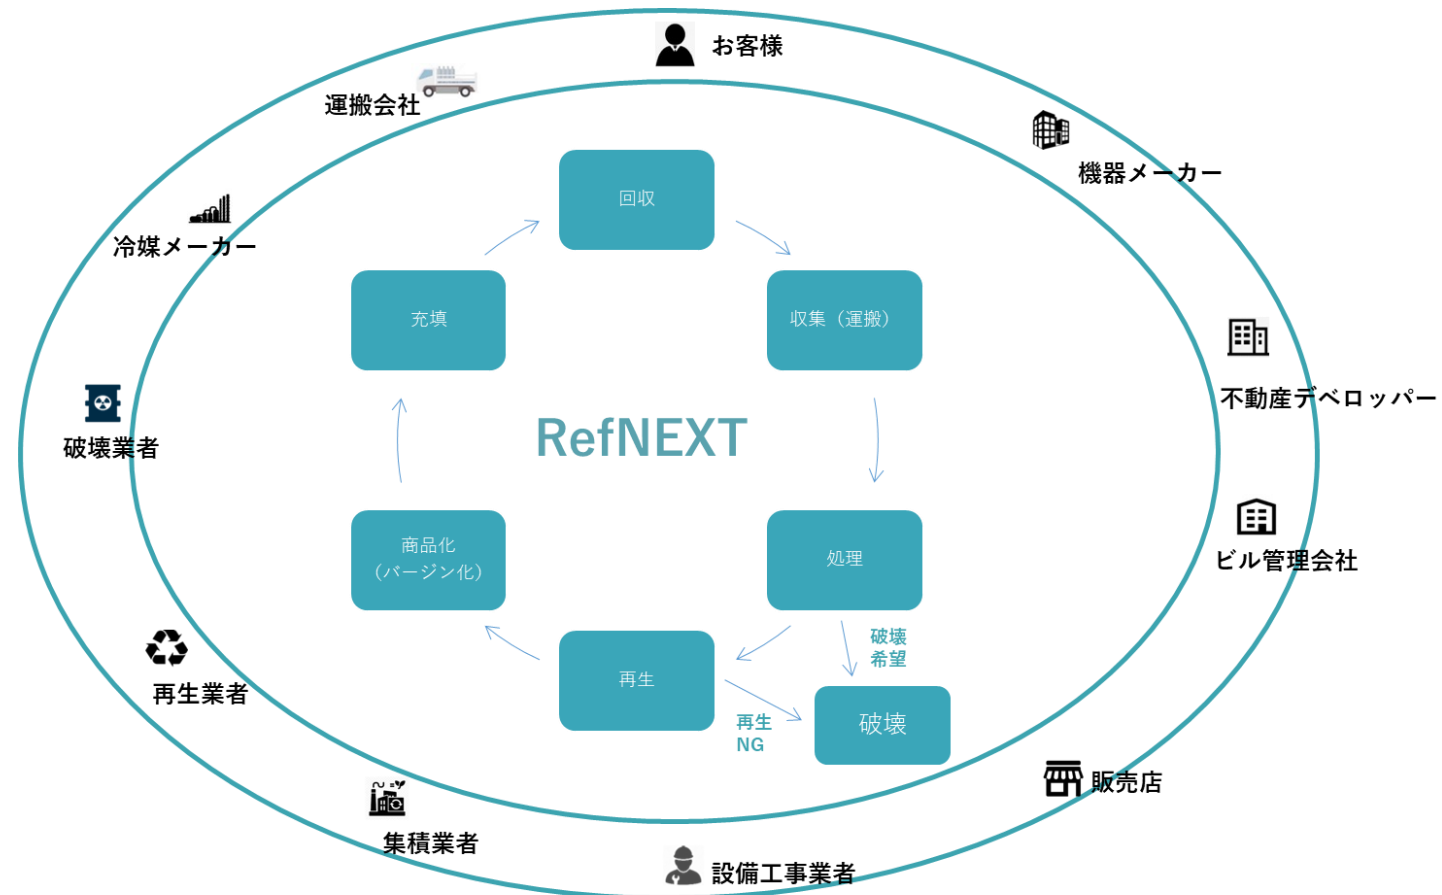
お客様

運搬会社

機器メーカー

冷媒メーカー

回収

収集（運搬）

充填

不動産デベロッパー

破壊業者

RefNEXT

商品化
（バージン化）

処理

ビル管理会社

破壊
希望

再生

再生業者

再生
NG

破壊

販売店

集積業者

設備工事業者